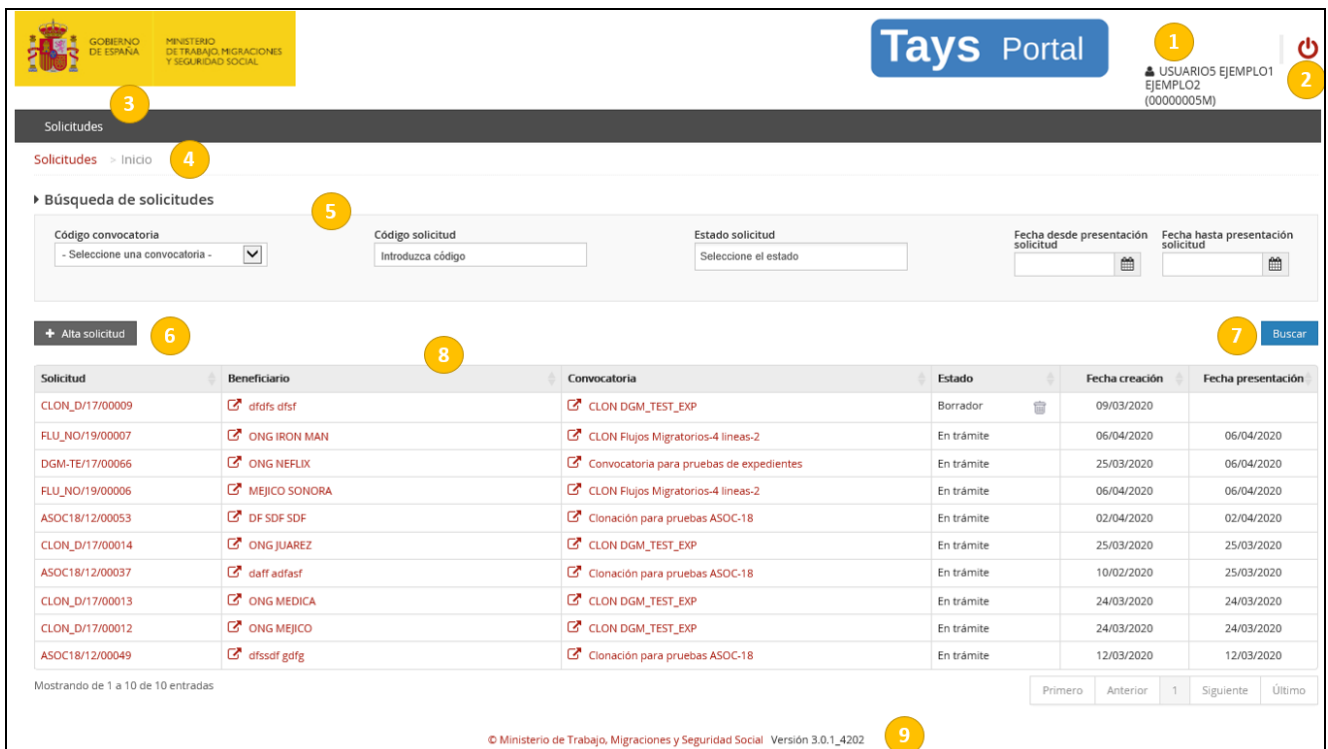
GOBIERNO DE ESPAÑA MINISTERIO DE TRABAJO, MIGRACIONES Y SEGURIDAD SOCIAL

Tays Portal

1

USUARIO5 EJEMPLO1 EJEMPLO2 (00000005M)

2

3

Solicitudes

Solicitudes > Inicio 4

Búsqueda de solicitudes 5

Código convocatoria
- Seleccione una convocatoria -

Código solicitud
Introduzca código

Estado solicitud
Seleccione el estado

Fecha desde presentación solicitud

Fecha hasta presentación solicitud

+ Alta solicitud 6

8

7 Buscar

| Solicitud | Beneficiario | Convocatoria | Estado | Fecha creación | Fecha presentación |
|---|---|---|---|---|---|
| CLON_D/17/00009 | dfdfs dfsf | CLON DGM_TEST_EXP | Borrador | 09/03/2020 | |
| FLU_NO/19/00007 | ONG IRON MAN | CLON Flujos Migratorios-4 lineas-2 | En trámite | 06/04/2020 | 06/04/2020 |
| DGM-TE/17/00066 | ONG NEFLIX | Convocatoria para pruebas de expedientes | En trámite | 25/03/2020 | 06/04/2020 |
| FLU_NO/19/00006 | MEJICO SONORA | CLON Flujos Migratorios-4 lineas-2 | En trámite | 06/04/2020 | 06/04/2020 |
| ASOC18/12/00053 | DF SDF SDF | Clonación para pruebas ASOC-18 | En trámite | 02/04/2020 | 02/04/2020 |
| CLON_D/17/00014 | ONG JUAREZ | CLON DGM_TEST_EXP | En trámite | 25/03/2020 | 25/03/2020 |
| ASOC18/12/00037 | daff adfasf | Clonación para pruebas ASOC-18 | En trámite | 10/02/2020 | 25/03/2020 |
| CLON_D/17/00013 | ONG MEDICA | CLON DGM_TEST_EXP | En trámite | 24/03/2020 | 24/03/2020 |
| CLON_D/17/00012 | ONG MEJICO | CLON DGM_TEST_EXP | En trámite | 24/03/2020 | 24/03/2020 |
| ASOC18/12/00049 | dfssdf gdfg | Clonación para pruebas ASOC-18 | En trámite | 12/03/2020 | 12/03/2020 |

Mostrando de 1 a 10 de 10 entradas

Primero Anterior 1 Siguiente Último

© Ministerio de Trabajo, Migraciones y Seguridad Social Versión 3.0.1_4202 9